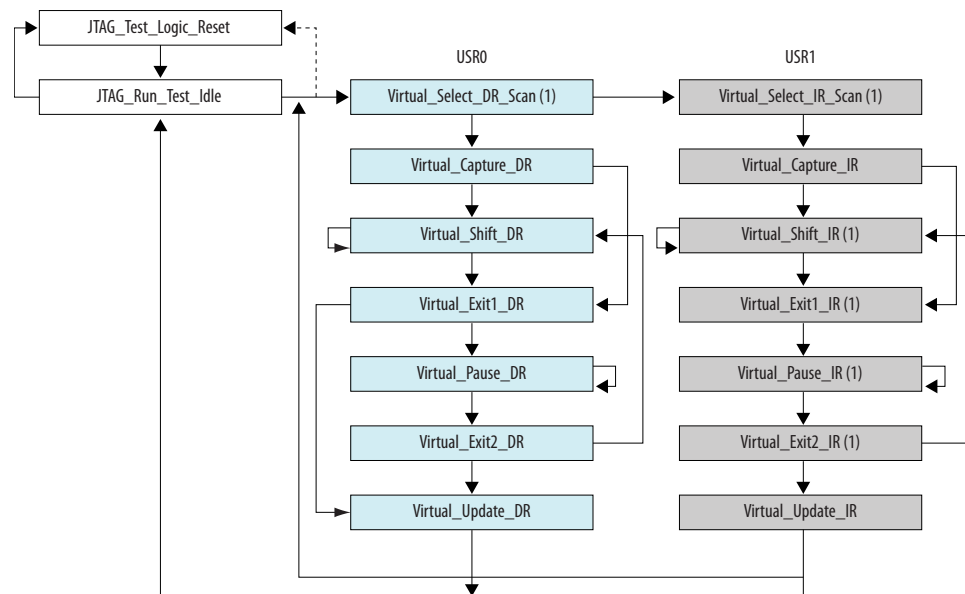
JTAG_Test_Logic_Reset

JTAG_Run_Test_Idle

USR0

Virtual_Select_DR_Scan (1)

Virtual_Capture_DR

Virtual_Shift_DR

Virtual_Exit1_DR

Virtual_Pause_DR

Virtual_Exit2_DR

Virtual_Update_DR

USR1

Virtual_Select_IR_Scan (1)

Virtual_Capture_IR

Virtual_Shift_IR (1)

Virtual_Exit1_IR (1)

Virtual_Pause_IR (1)

Virtual_Exit2_IR (1)

Virtual_Update_IR